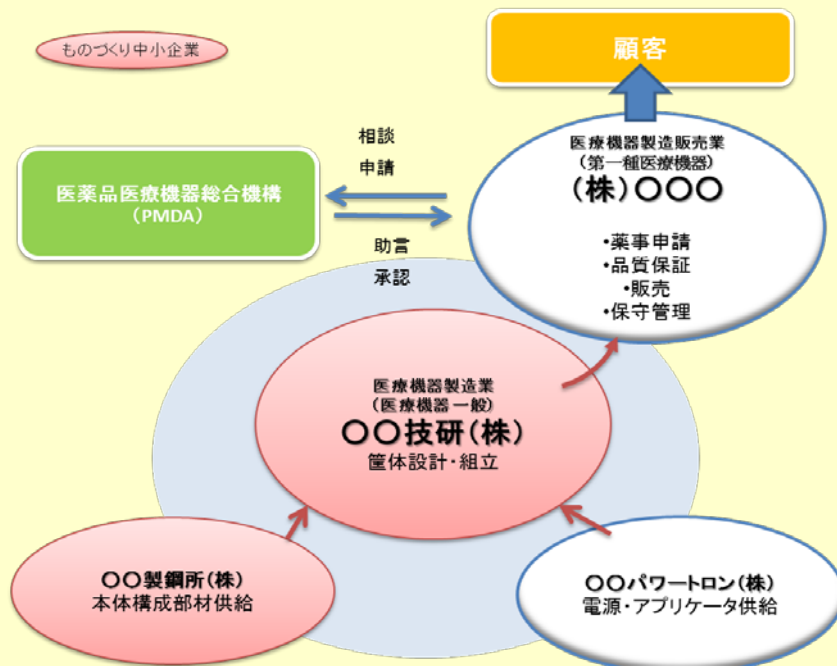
ものづくり中小企業

顧客

相談
申請

医薬品医療機器総合機構
（PMDA）

助言
承認

医療機器製造販売業
（第一種医療機器）
（株）〇〇〇

•薬事申請
•品質保証
•販売
•保守管理

医療機器製造業
（医療機器一般）
〇〇技研（株）
筐体設計・組立

〇〇製鋼所（株）
本体構成部材供給

〇〇パワートロン（株）
電源・アプリケータ供給